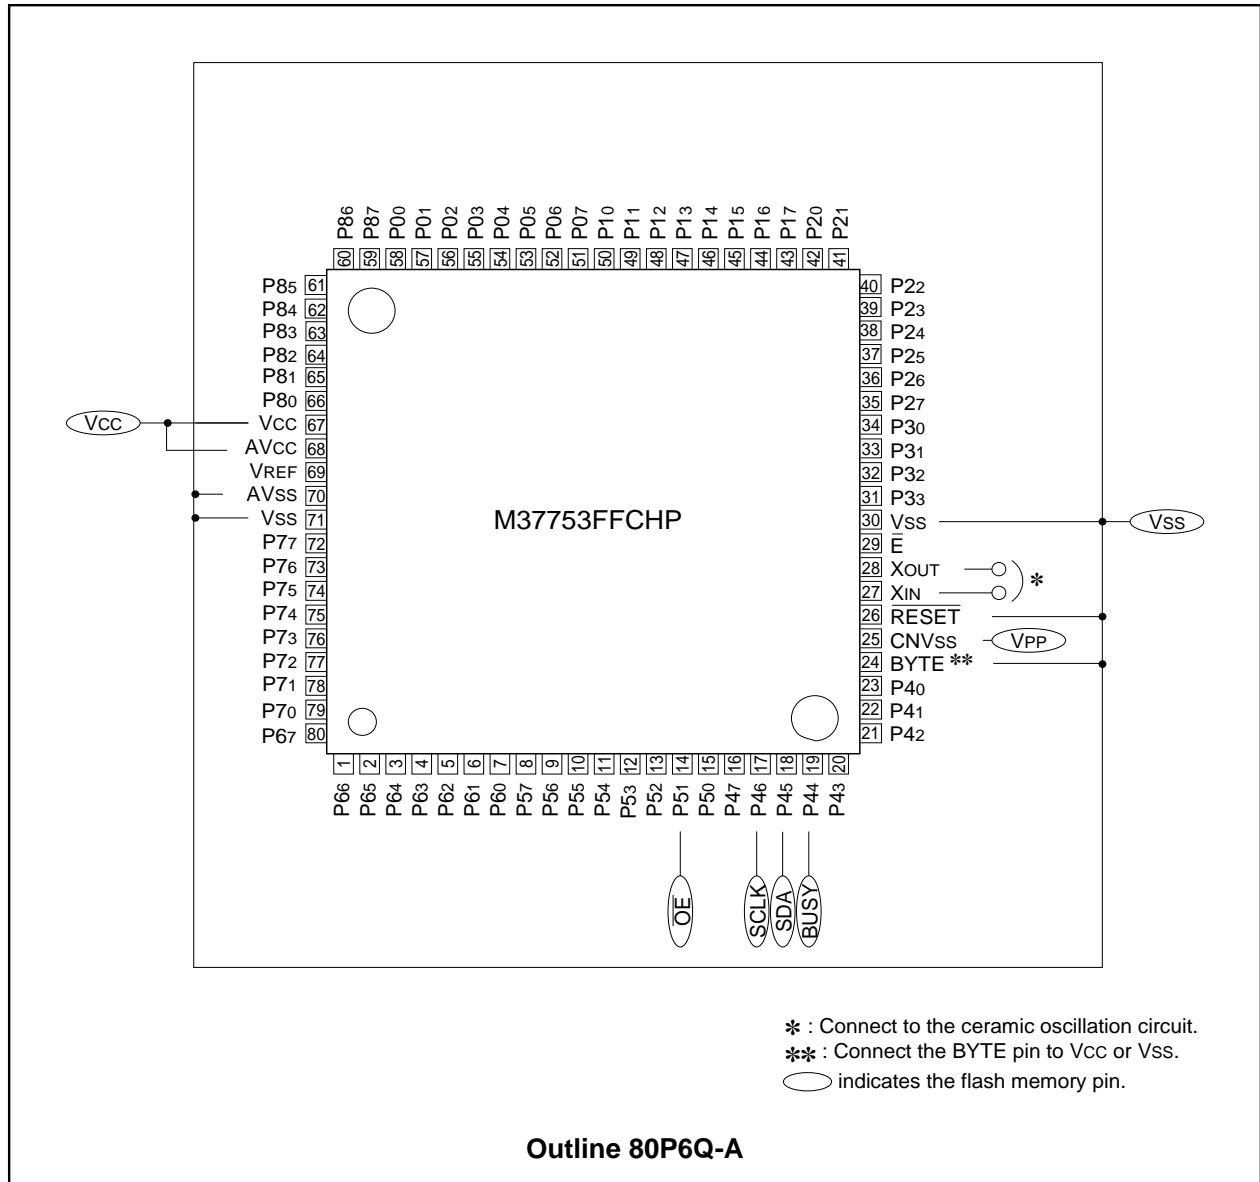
P86 P87 P00 P01 P02 P03 P04 P05 P06 P07 P10 P11 P12 P13 P14 P15 P16 P17 P20 P21
60 59 58 57 56 55 54 53 52 51 50 49 48 47 46 45 44 43 42 41

P85 61
P84 62
P83 63
P82 64
P81 65
P80 66
Vcc
VCC 67
AVCC 68
VREF 69
AVSS 70
VSS 71
P77 72
P76 73
P75 74
P74 75
P73 76
P72 77
P71 78
P70 79
P67 80

40 P22
39 P23
38 P24
37 P25
36 P26
35 P27
34 P30
33 P31
32 P32
31 P33
30 VSS
Vss
29 $\overline{E}$
28 XOUT
27 XIN
*
26 $\overline{RESET}$
25 CNVSS
VPP
24 BYTE **
23 P40
22 P41
21 P42

M37753FFCHP

1 2 3 4 5 6 7 8 9 10 11 12 13 14 15 16 17 18 19 20
P66 P65 P64 P63 P62 P61 P60 P57 P56 P55 P54 P53 P52 P51 P50 P47 P46 P45 P44 P43

$\overline{OE}$ SCLK SDA BUSY

* : Connect to the ceramic oscillation circuit.
** : Connect the BYTE pin to VCC or VSS.
indicates the flash memory pin.

Outline 80P6Q-A